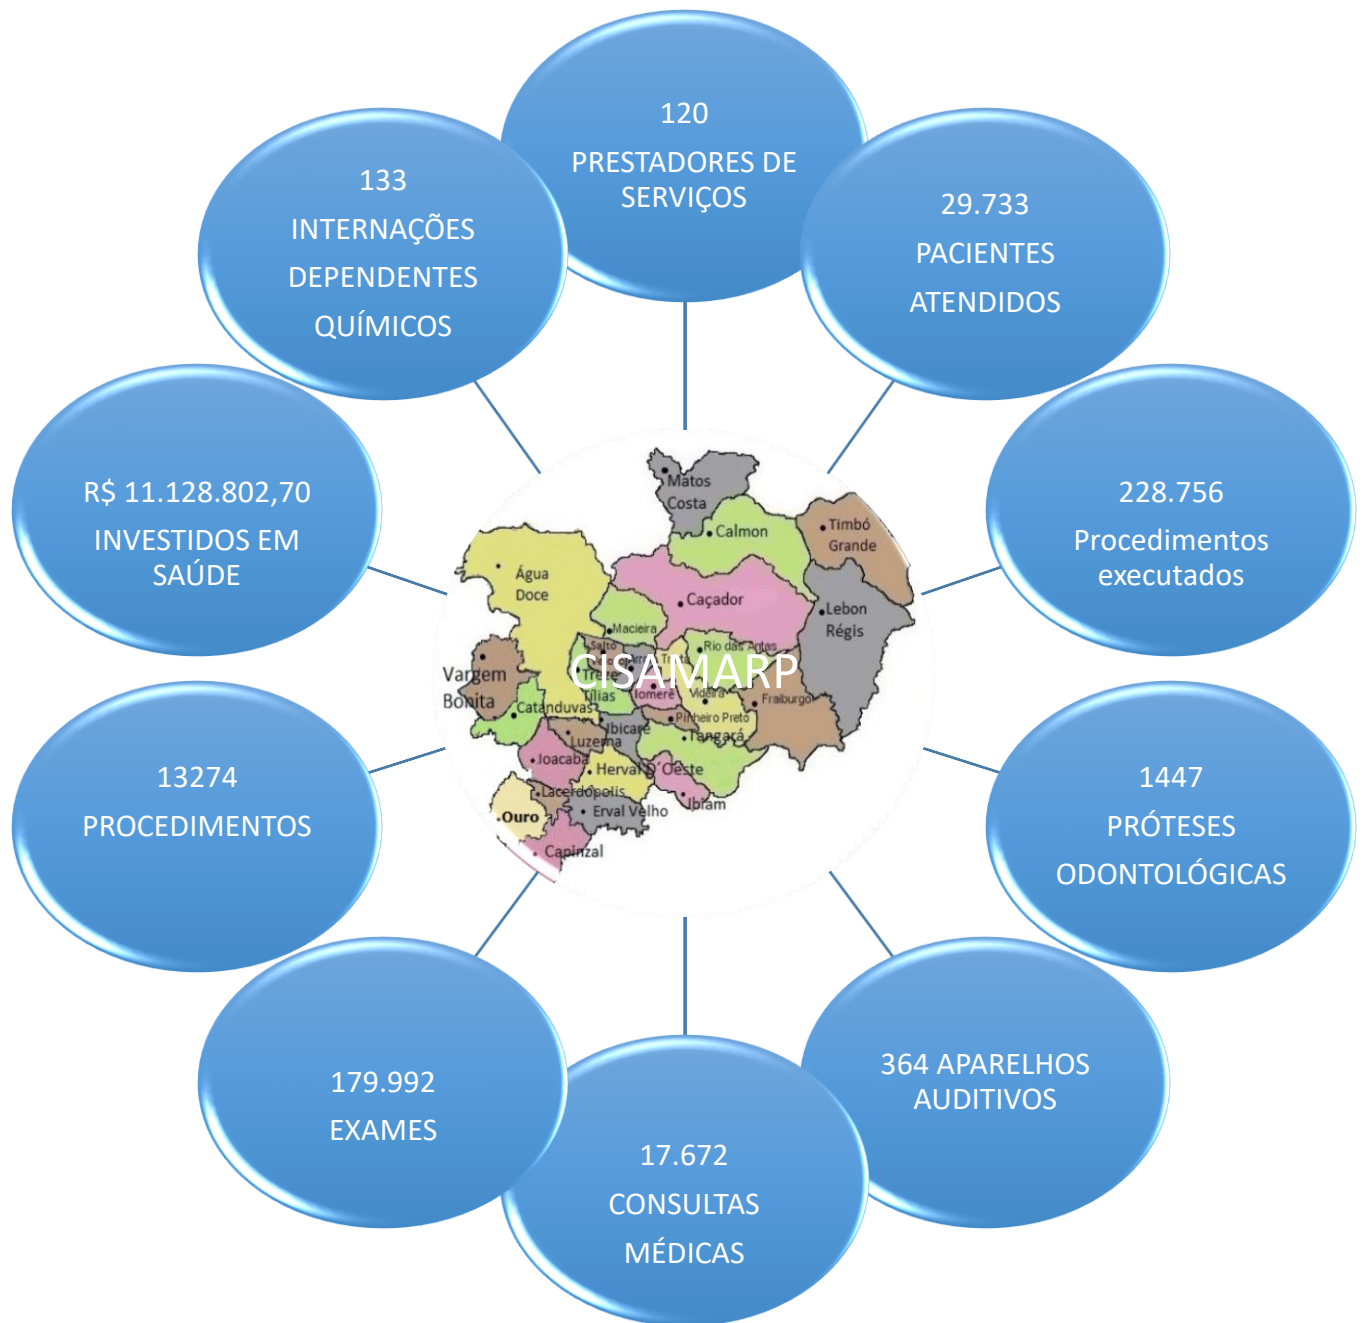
120
PRESTADORES DE SERVIÇOS

29.733
PACIENTES
ATENDIDOS

228.756
Procedimentos executados

1447
PRÓTESES
ODONTOLÓGICAS

364 APARELHOS AUDITIVOS

17.672
CONSULTAS
MÉDICAS

179.992
EXAMES

13274
PROCEDIMENTOS

R$ 11.128.802,70
INVESTIDOS EM SAÚDE

133
INTERNAÇÕES
DEPENDENTES
QUÍMICOS

CISAMARP

Matos Costa
Calmon
Timbó Grande
Água Doce
Caçador
Lebon Régis
Macieira
Salto
Rio das Antas
Vargem Bonita
Tilias
Iomerê
Videira
Fraiburgo
Catanduvas
Ibicaré
Pinheiro Preto
Luzerna
Tangará
Joaçaba
Herval Oeste
Lacerdópolis
Ibiam
Ouro
Erval Velho
Capinzal